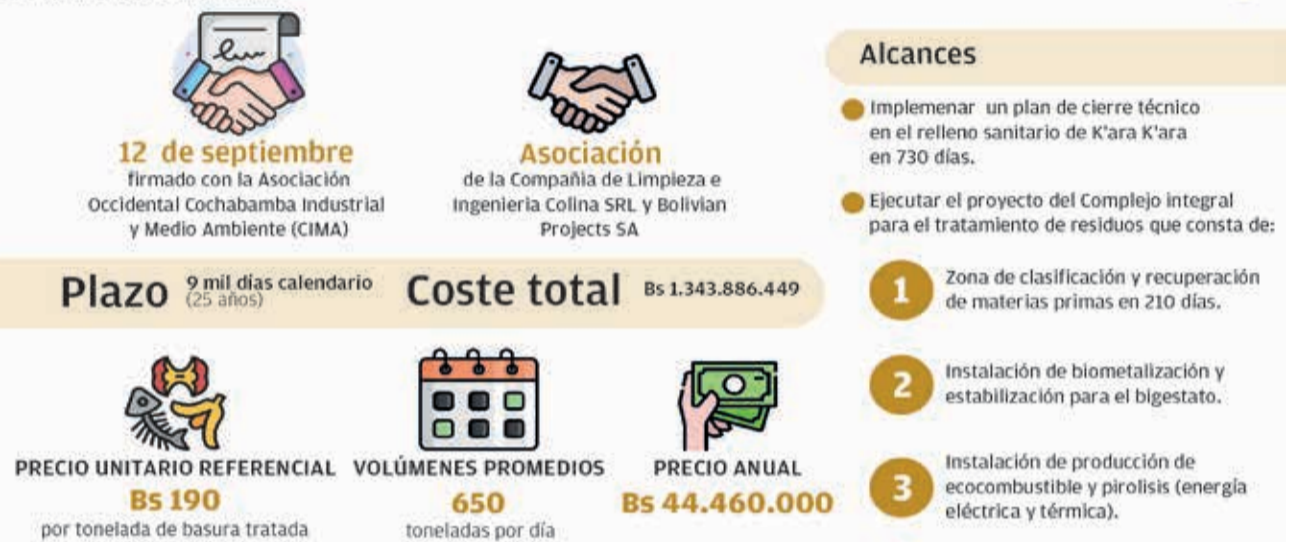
12 de septiembre
firmado con la Asociación Occidental Cochabamba Industrial y Medio Ambiente (CIMA)

Asociación
de la Compañía de Limpieza e Ingeniería Colina SRL y Bolivian Projects SA

Plazo 9 mil días calendario (25 años) Coste total Bs 1.343.886.449

PRECIO UNITARIO REFERENCIAL
Bs 190
por tonelada de basura tratada

VOLÚMENES PROMEDIOS
650
toneladas por día

PRECIO ANUAL
Bs 44.460.000

Alcances

Implemenar un plan de cierre técnico en el relleno sanitario de K'ara K'ara en 730 días.

Ejecutar el proyecto del Complejo integral para el tratamiento de residuos que consta de:

1 Zona de clasificación y recuperación de materias primas en 210 días.

2 Instalación de biometalización y estabilización para el bigestato.

3 Instalación de producción de ecocombustible y pirolisis (energía eléctrica y térmica).